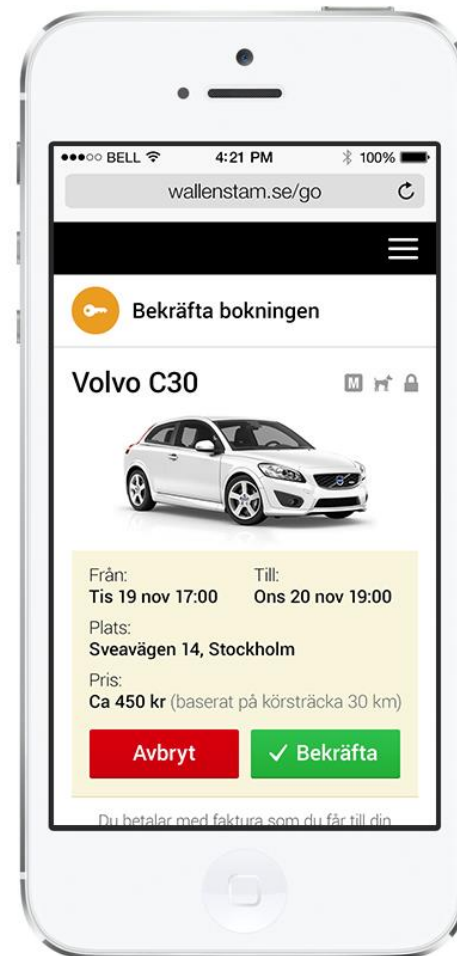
●●●○○ BELL 4:21 PM 100%

wallenstam.se/go

Bekräfta bokningen

Volvo C30

M

Från:
Tis 19 nov 17:00

Till:
Ons 20 nov 19:00

Plats:
Sveavägen 14, Stockholm

Pris:
Ca 450 kr (baserat på körsträcka 30 km)

Avbryt

✓ Bekräfta

Du betalar med faktura som du får till din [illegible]